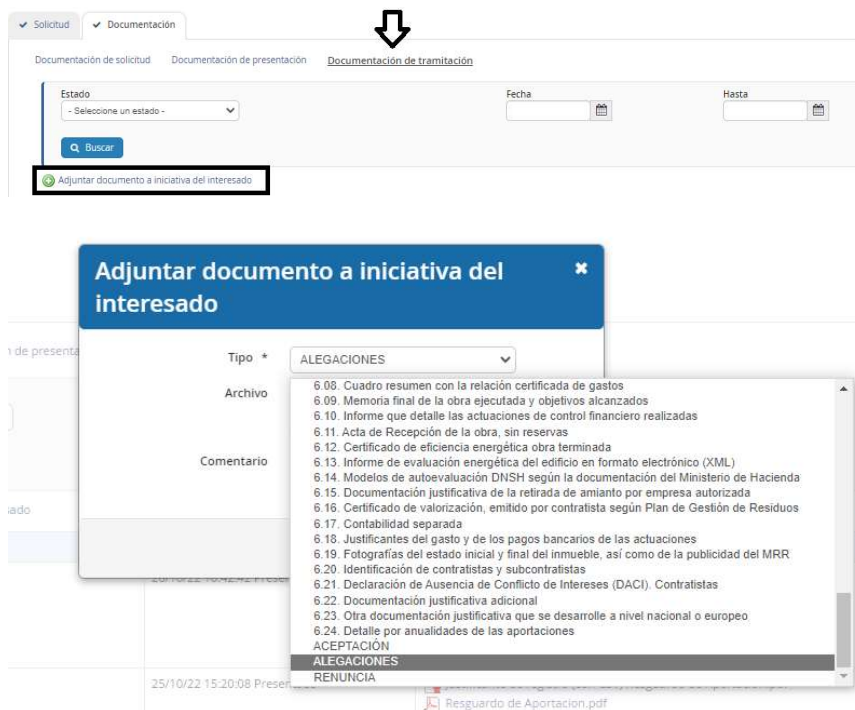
Solicitud | Documentación

Documentación de solicitud | Documentación de presentación | Documentación de tramitación

Estado
- Seleccione un estado -

Fecha

Hasta

Buscar

Adjuntar documento a iniciativa del interesado

Adjuntar documento a iniciativa del interesado

n de presenta

Tipo *
ALEGACIONES

Archivo

Comentario

sado

26/10/22 10:42:42 Presen

25/10/22 15:20:08 Presen

Resguardo de Aportacion.pdf

6.08. Cuadro resumen con la relación certificada de gastos
6.09. Memoria final de la obra ejecutada y objetivos alcanzados
6.10. Informe que detalle las actuaciones de control financiero realizadas
6.11. Acta de Recepción de la obra, sin reservas
6.12. Certificado de eficiencia energética obra terminada
6.13. Informe de evaluación energética del edificio en formato electrónico (XML)
6.14. Modelos de autoevaluación DNSH según la documentación del Ministerio de Hacienda
6.15. Documentación justificativa de la retirada de amianto por empresa autorizada
6.16. Certificado de valorización, emitido por contratista según Plan de Gestión de Residuos
6.17. Contabilidad separada
6.18. Justificantes del gasto y de los pagos bancarios de las actuaciones
6.19. Fotografías del estado inicial y final del inmueble, así como de la publicidad del MRR
6.20. Identificación de contratistas y subcontratistas
6.21. Declaración de Ausencia de Conflicto de Intereses (DACI). Contratistas
6.22. Documentación justificativa adicional
6.23. Otra documentación justificativa que se desarrolle a nivel nacional o europeo
6.24. Detalle por anualidades de las aportaciones
ACEPTACIÓN
ALEGACIONES
RENUNCIA